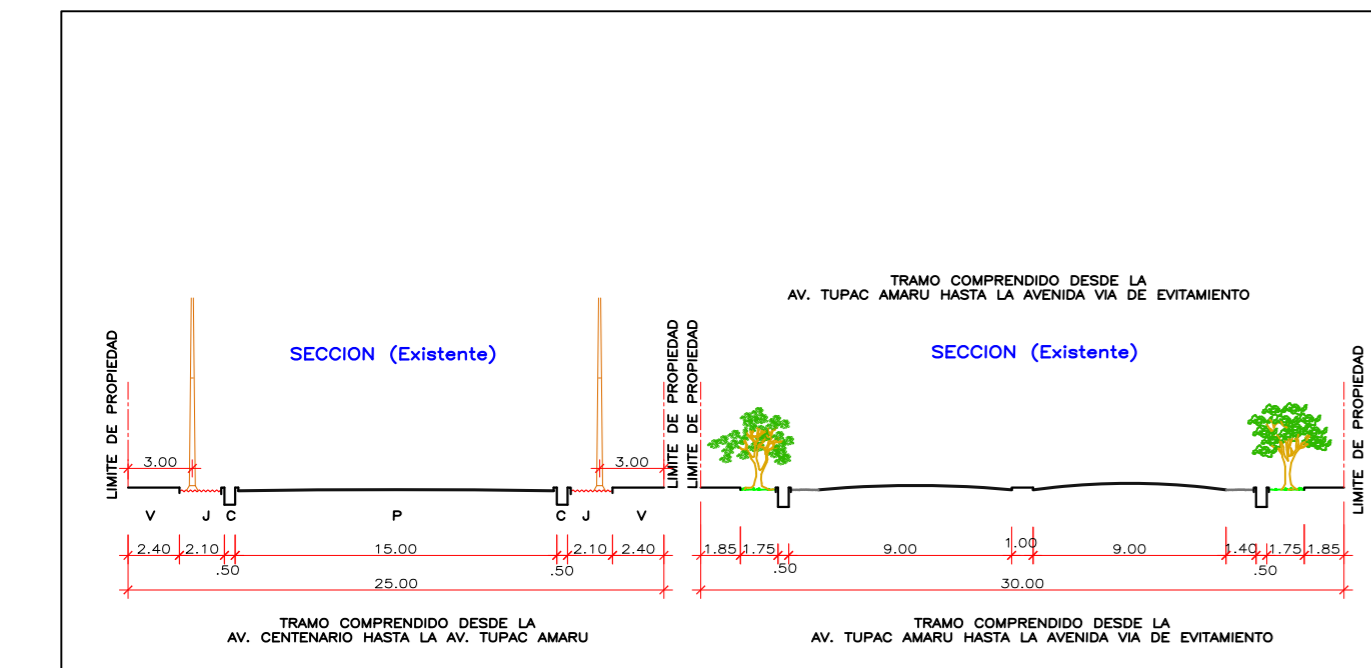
TRAMO COMPRENDIDO DESDE LA
AV. TUPAC AMARU HASTA LA AVENIDA VIA DE EVITAMIENTO

LIMITE DE PROPIEDAD

SECCION (Existente)

LIMITE DE PROPIEDAD

LIMITE DE PROPIEDAD

SECCION (Existente)

LIMITE DE PROPIEDAD

3.00

3.00

V J C P C J V

2.40 2.10 15.00 2.10 2.40
.50 .50
25.00

1.85 1.75 9.00 1.00 9.00 1.40 1.75 1.85
.50 .50
30.00

TRAMO COMPRENDIDO DESDE LA
AV. CENTENARIO HASTA LA AV. TUPAC AMARU

TRAMO COMPRENDIDO DESDE LA
AV. TUPAC AMARU HASTA LA AVENIDA VIA DE EVITAMIENTO